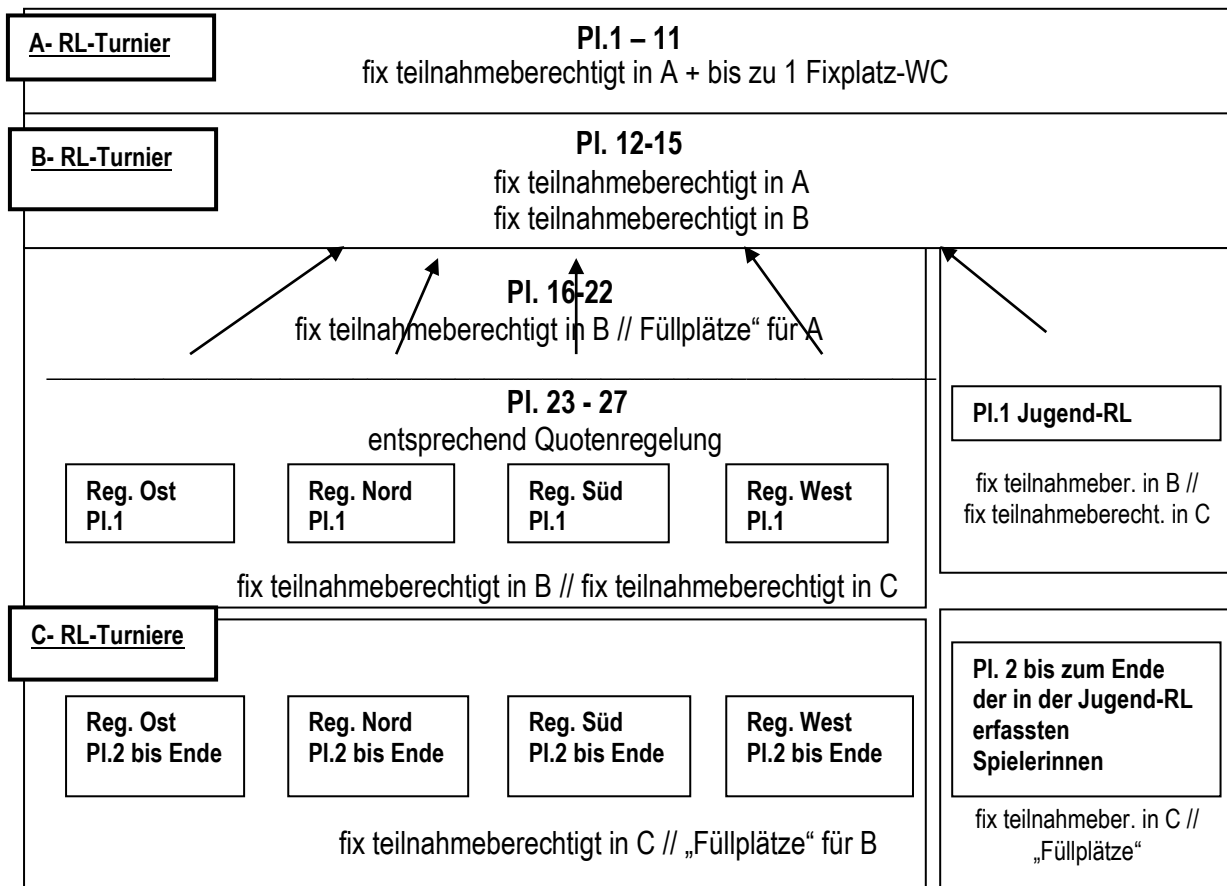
A- RL-Turnier

Pl.1 – 11
fix teilnahmeberechtigt in A + bis zu 1 Fixplatz-WC

B- RL-Turnier

Pl. 12-15
fix teilnahmeberechtigt in A
fix teilnahmeberechtigt in B

Pl. 16-22
fix teilnahmeberechtigt in B // Füllplätze“ für A

Pl. 23 - 27
entsprechend Quotenregelung

Reg. Ost
Pl.1

Reg. Nord
Pl.1

Reg. Süd
Pl.1

Reg. West
Pl.1

fix teilnahmeberechtigt in B // fix teilnahmeberechtigt in C

Pl.1 Jugend-RL

fix teilnahmeber. in B // fix teilnahmeberecht. in C

C- RL-Turniere

Reg. Ost
Pl.2 bis Ende

Reg. Nord
Pl.2 bis Ende

Reg. Süd
Pl.2 bis Ende

Reg. West
Pl.2 bis Ende

fix teilnahmeberechtigt in C // „Füllplätze“ für B

Pl. 2 bis zum Ende der in der Jugend-RL erfassten Spielerinnen

fix teilnahmeber. in C // „Füllplätze“